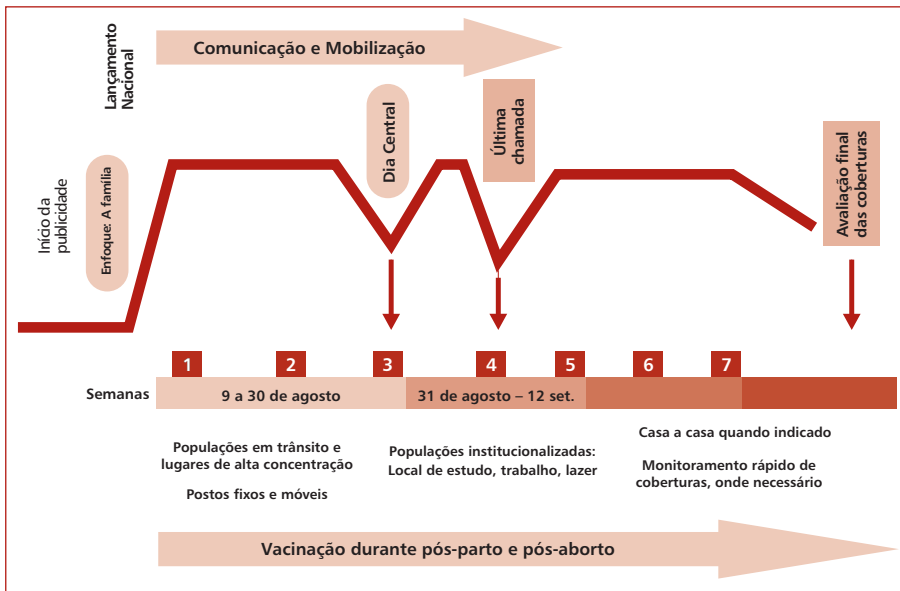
Lançamento Nacional

Comunicação e Mobilização

Início da publicidade

Enfoque: A família

Dia Central

Última chamada

Avaliação final das coberturas

Semanas

1

2

3

4

5

6

7

9 a 30 de agosto

31 de agosto – 12 set.

Populações em trânsito e lugares de alta concentração

Postos fixos e móveis

Populações institucionalizadas: Local de estudo, trabalho, lazer

Casa a casa quando indicado

Monitoramento rápido de coberturas, onde necessário

Vacinação durante pós-parto e pós-aborto